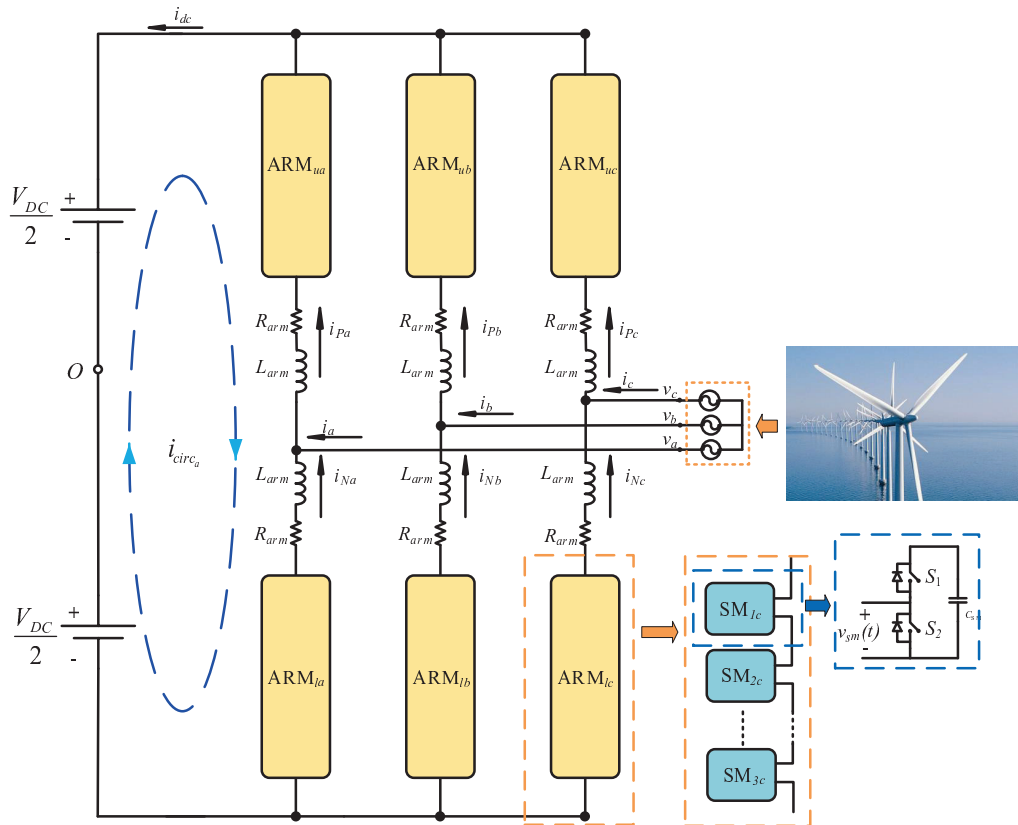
$i_{dc}$

$\frac{V_{DC}}{2}$ + -

ARM$_{ua}$ ARM$_{ub}$ ARM$_{uc}$

$R_{arm}$ $i_{Pa}$ $R_{arm}$ $i_{Pb}$ $R_{arm}$ $i_{Pc}$

$L_{arm}$ $L_{arm}$ $L_{arm}$

$i_c$ $v_c$

$O$

$i_b$ $v_b$

$i_a$ $v_a$

$i_{circ_a}$

$L_{arm}$ $i_{Na}$ $L_{arm}$ $i_{Nb}$ $L_{arm}$ $i_{Nc}$

$R_{arm}$ $R_{arm}$ $R_{arm}$

$\frac{V_{DC}}{2}$ + -

ARM$_{la}$ ARM$_{lb}$ ARM$_{lc}$

SM$_{1c}$

SM$_{2c}$

SM$_{3c}$

$S_1$

+ $v_{sm}(t)$ -

$S_2$

$C_{sm}$